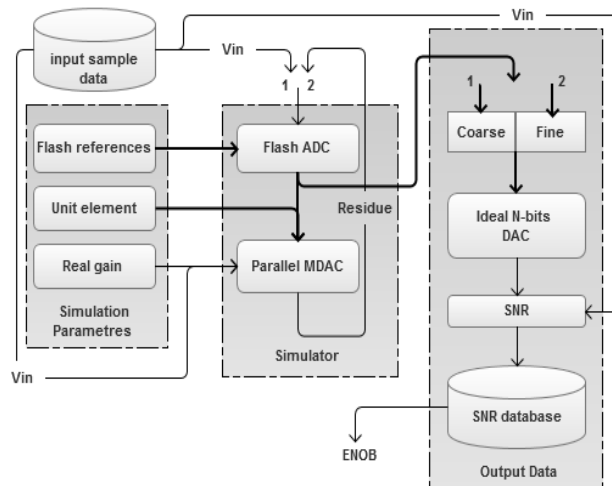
Vin

input sample data

Vin

1 2

1 2

Flash references

Unit element

Real gain

Simulation Parametres

Flash ADC

Parallel MDAC

Residue

Simulator

Coarse

Fine

Ideal N-bits DAC

SNR

SNR database

Output Data

Vin

ENOB